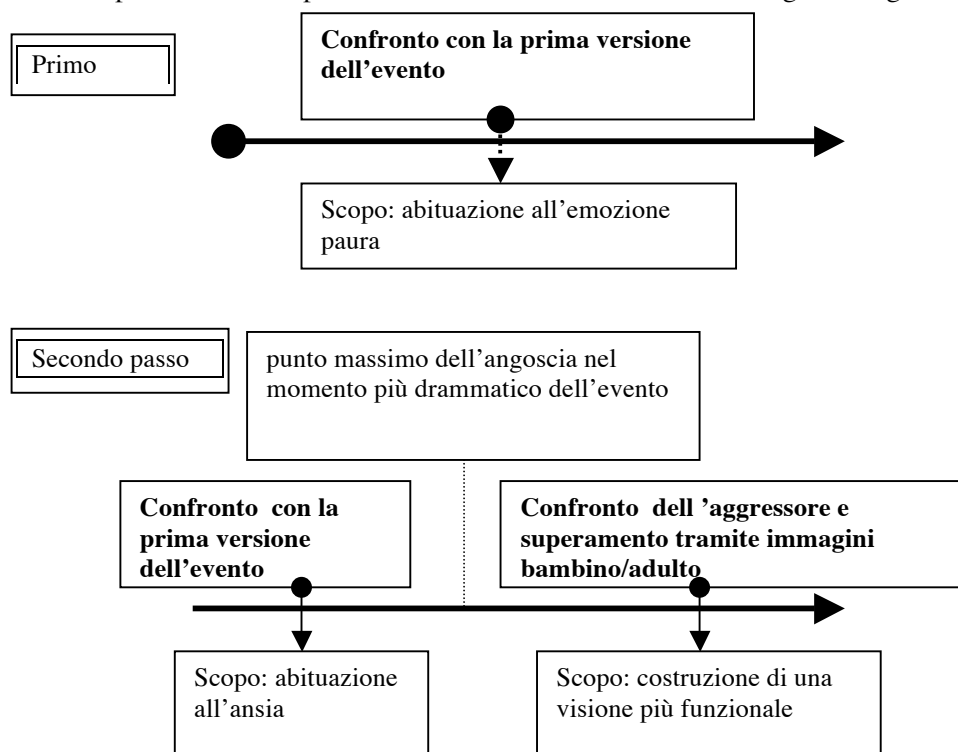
Primo

**Confronto con la prima versione dell'evento**

Scopo: abituazione all'emozione paura

Secondo passo

punto massimo dell'angoscia nel momento più drammatico dell'evento

**Confronto con la prima versione dell'evento**

**Confronto dell 'aggressore e superamento tramite immagini bambino/adulto**

Scopo: abituazione all'ansia

Scopo: costruzione di una visione più funzionale